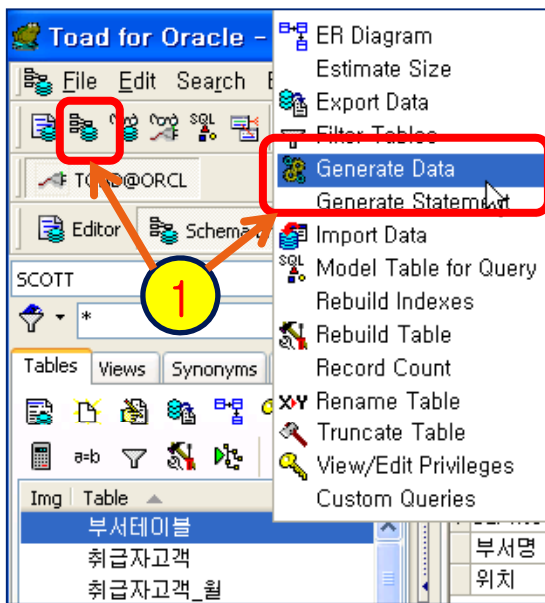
Toad for Oracle -
File Edit Search
TOAD@ORCL
Editor Schema
SCOTT
*
Tables Views Synonyms
Img Table
부서테이블
취급자고객
취급자고객_월
부서명
위치
ER Diagram
Estimate Size
Export Data
Filter Tables
Generate Data
Generate Statement
Import Data
Model Table for Query
Rebuild Indexes
Rebuild Table
Record Count
Rename Table
Truncate Table
View/Edit Privileges
Custom Queries
1